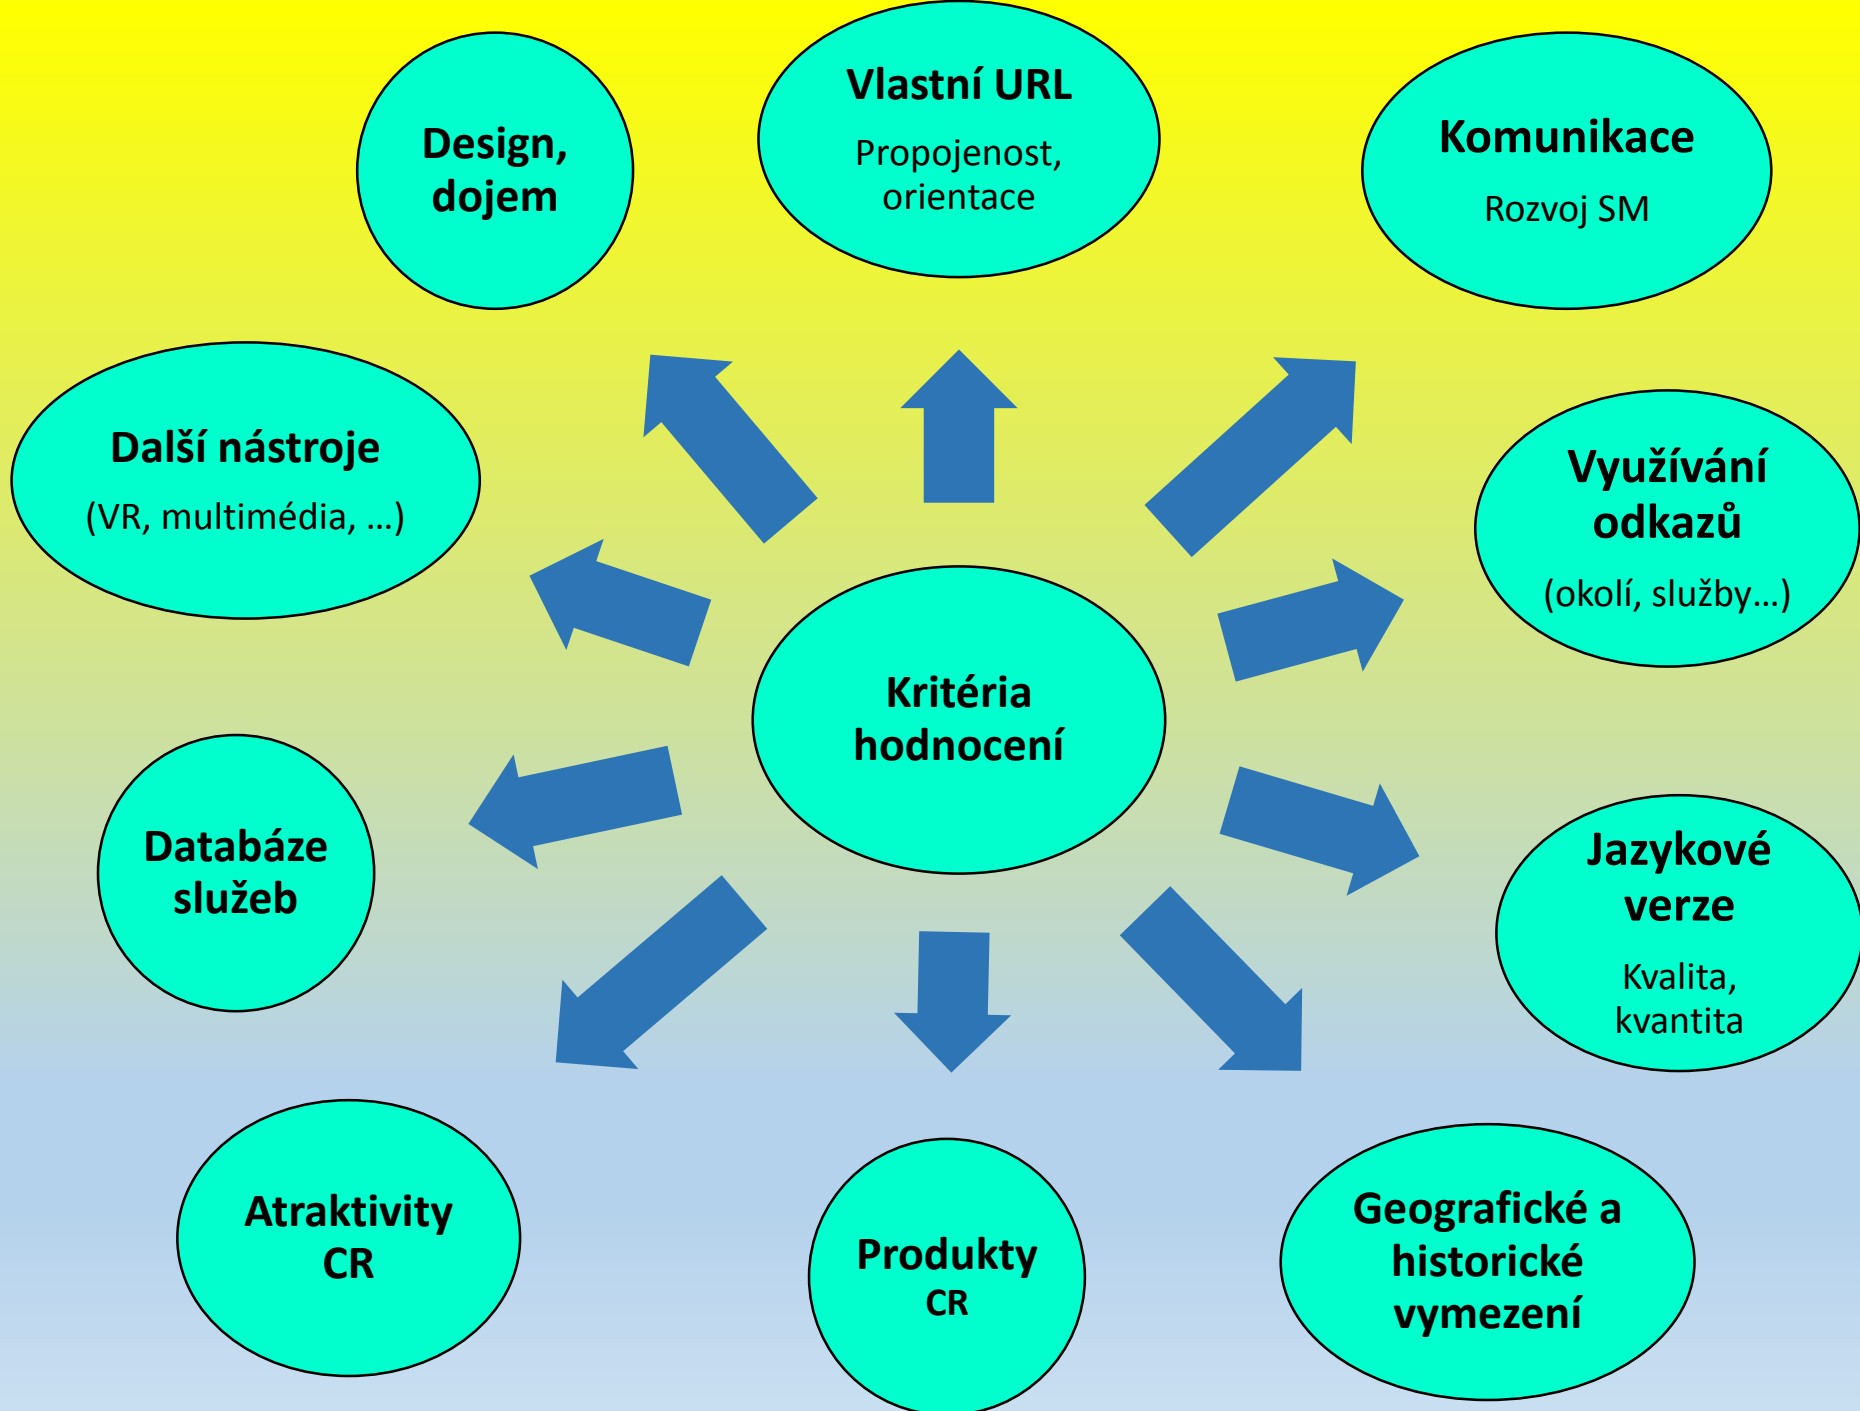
Design, dojem

Vlastní URL

Propojenost, orientace

Komunikace

Rozvoj SM

Další nástroje

(VR, multimédia, …)

Využívání odkazů

(okolí, služby…)

Kritéria hodnocení

Databáze služeb

Jazykové verze

Kvalita, kvantita

Atraktivity CR

Produkty CR

Geografické a historické vymezení